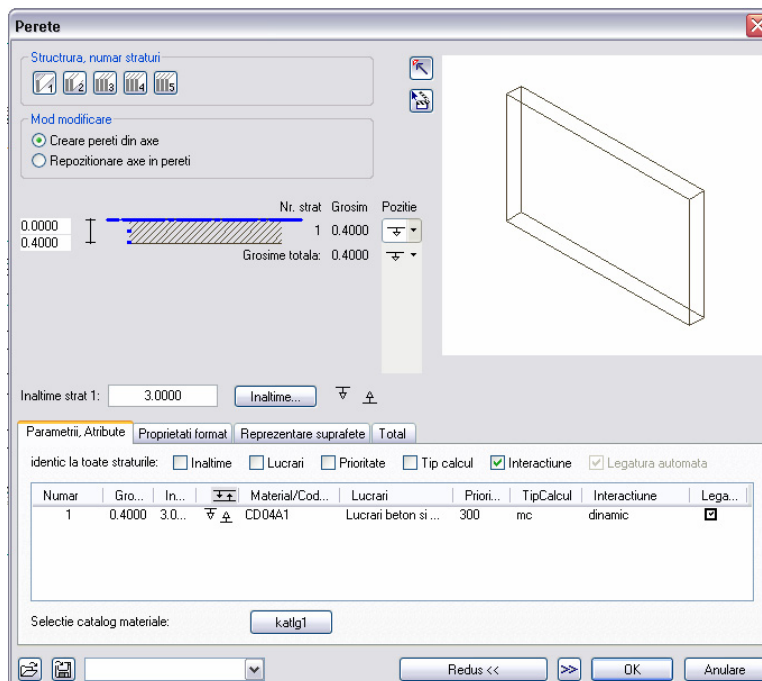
Perete

Structura, numar straturi

1 2 3 4 5

Mod modificare

Creare pereti din axe

Repozitionare axe in pereti

Nr. strat Grosim Pozitie

0.0000

0.4000

1 0.4000

Grosime totala: 0.4000

Inaltime strat 1: 3.0000 Inaltime...

Parametrii, Atribute | Proprietati format | Reprezentare suprafete | Total

identic la toate straturile: Inaltime Lucrari Prioritate Tip calcul Interactiune Legatura automata

| Numar | Gro... | In... | | Material/Cod... | Lucrari | Priori... | TipCalcul | Interactiune | Lega... |
|---|---|---|---|---|---|---|---|---|---|
| 1 | 0.4000 | 3.0... | | CD04A1 | Lucrari beton si ... | 300 | mc | dinamic | |

Selectie catalog materiale: katlg1

Redus << >> OK Anulare